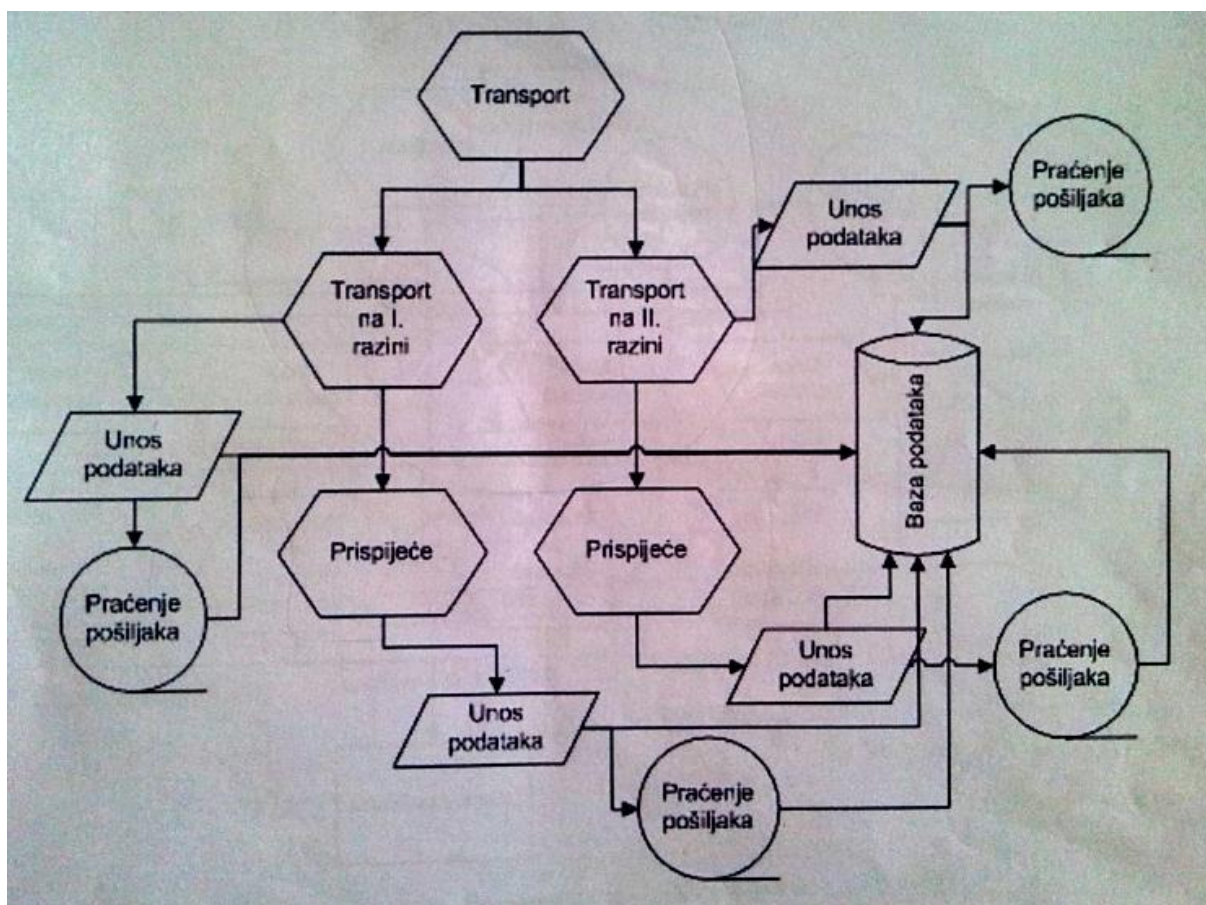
Transport

Transport na I. razini

Transport na II. razini

Unos podataka

Praćenje pošiljaka

Unos podataka

Baza podataka

Praćenje pošiljaka

Prispijeće

Prispijeće

Unos podataka

Praćenje pošiljaka

Unos podataka

Praćenje pošiljaka